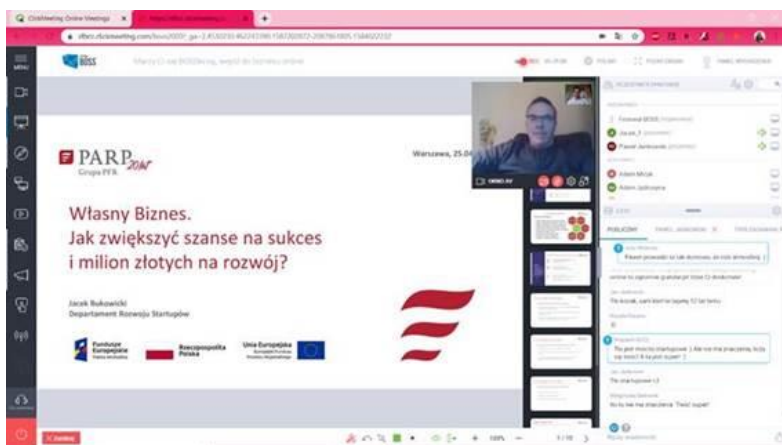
ClickMeeting Online Meetings

BOSS

PARP

Grupa PFR

Warszawa, 25.04

Własny Biznes.
Jak zwiększyć szanse na sukces
i milion złotych na rozwój?

Jacek Bukowicki
Departament Rozwoju Startupów

Fundusze Europejskie

Rzeczpospolita Polska

Unia Europejska

Jacek T.

Paweł Jankowski

Adam Mrzyk

Adam Jędrzejewski

PUBLICZNY

Paweł powiedział że jak dowiesz, ale czyli dzięki temu. :)

Tez obaczyć, sami które w jednym 12 lat temu

Tez startupowe :)

Wyślij wiadomość

1/10